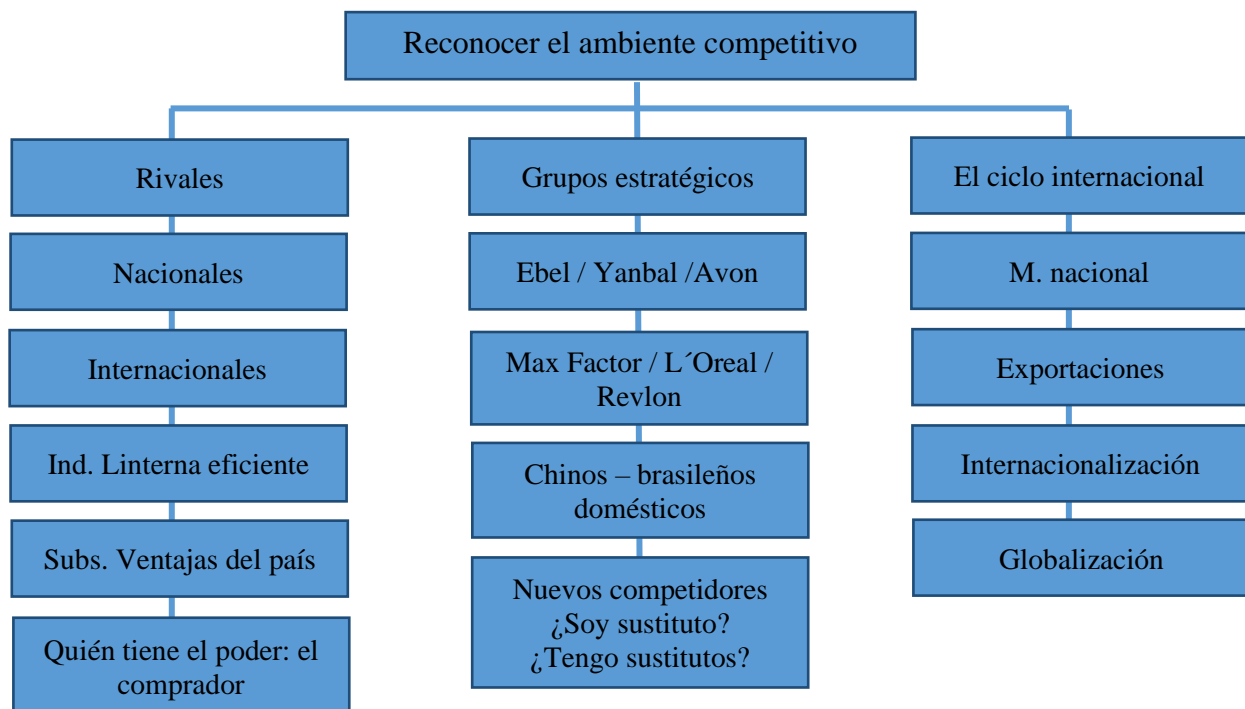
Reconocer el ambiente competitivo

Rivales

Nacionales

Internacionales

Ind. Linterna eficiente

Subs. Ventajas del país

Quién tiene el poder: el comprador

Grupos estratégicos

Ebel / Yanbal /Avon

Max Factor / L´Oreal / Revlon

Chinos – brasileños domésticos

Nuevos competidores
¿Soy sustituto?
¿Tengo sustitutos?

El ciclo internacional

M. nacional

Exportaciones

Internacionalización

Globalización